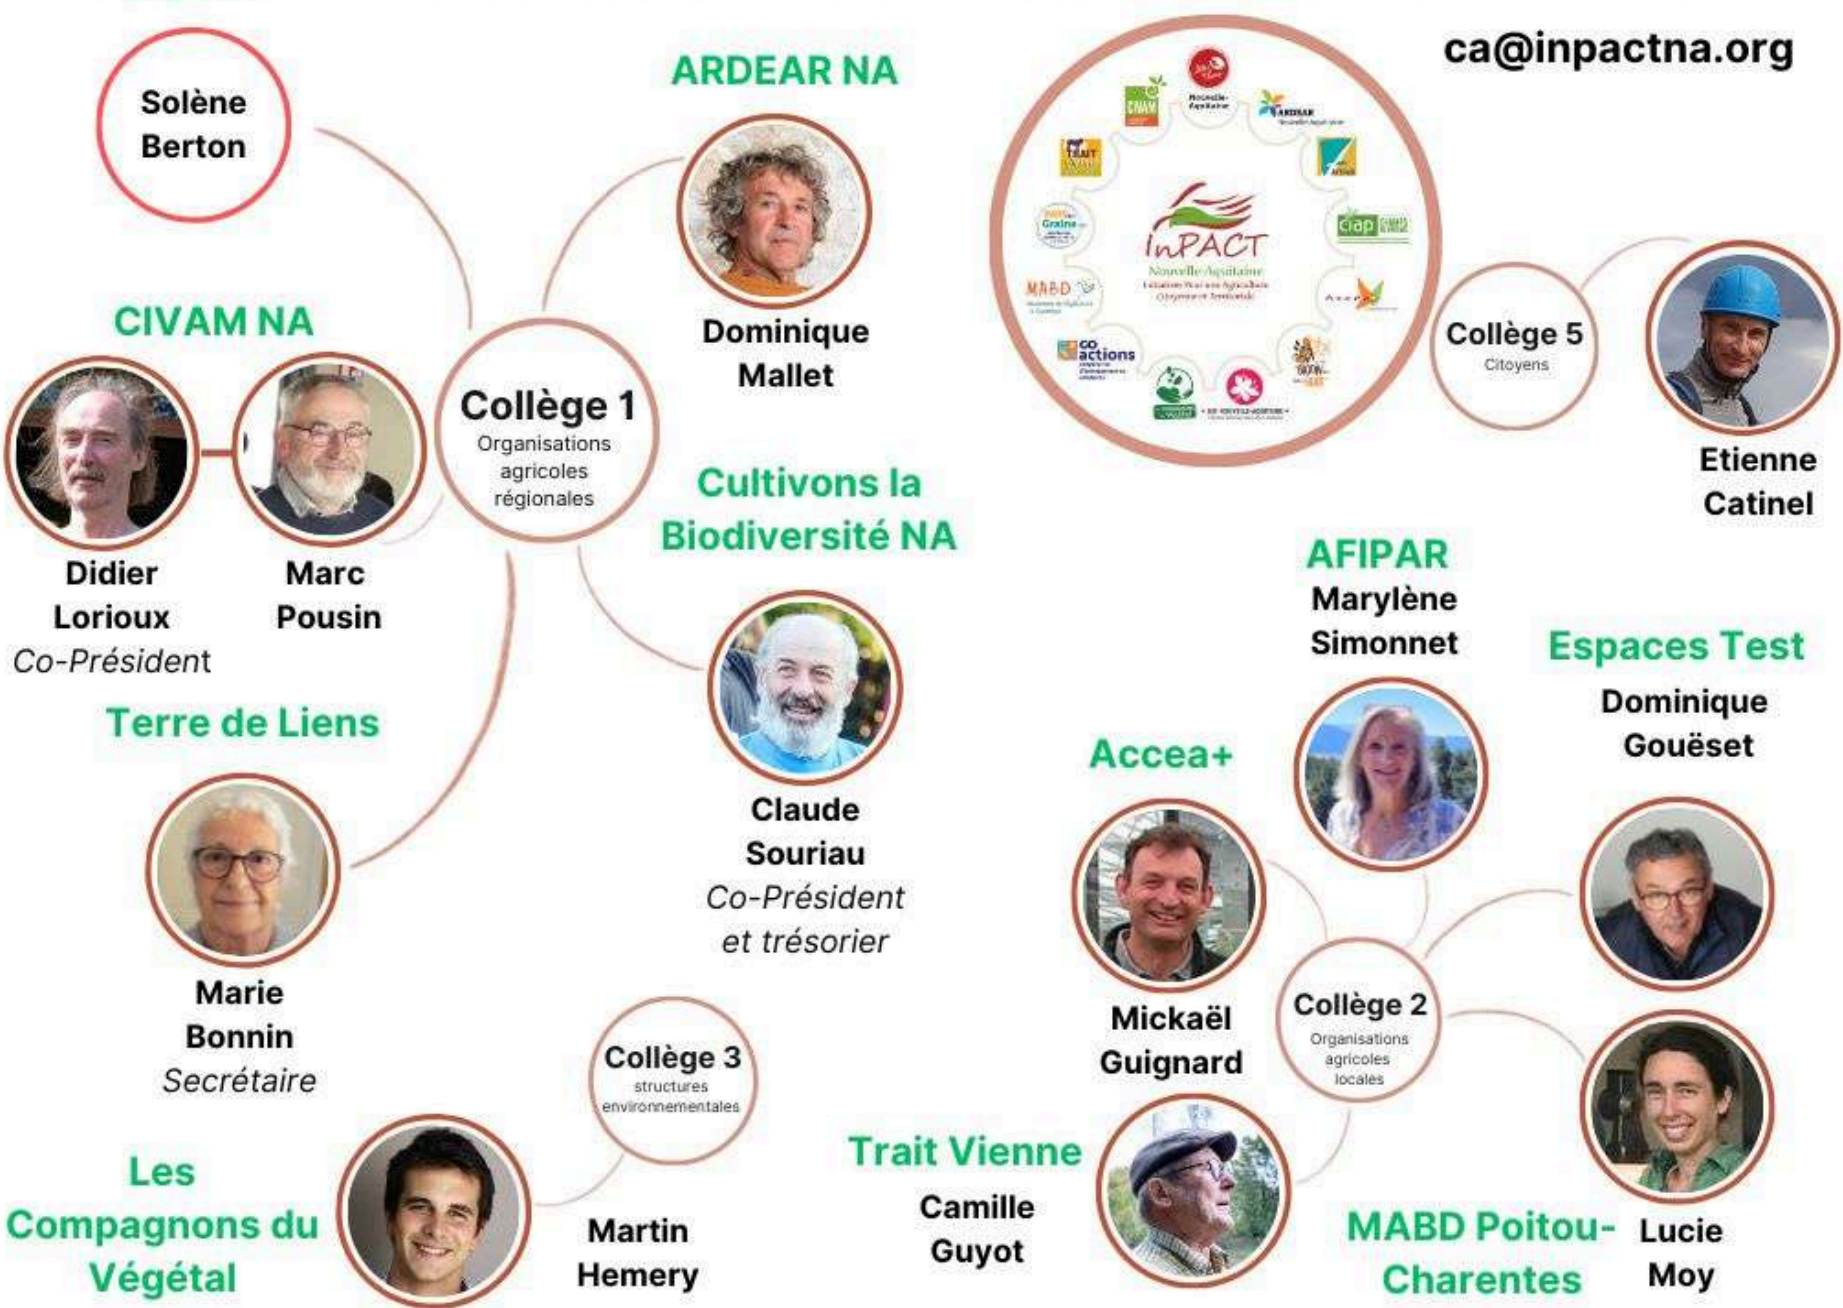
Solène Berton

ARDEAR NA

Dominique Mallet

ca@inpactna.org

InPACT Nouvelle-Aquitaine

Collège 5
Citoyens

Etienne Catinel

CIVAM NA

Didier Lorioux
Co-Président

Marc Pousin

Collège 1
Organisations agricoles régionales

Cultivons la Biodiversité NA

Claude Souriau
Co-Président et trésorier

Terre de Liens

Marie Bonnin
Secrétaire

AFIPAR
Marylène Simonnet

Espaces Test
Dominique Gouëset

Accea+

Mickaël Guignard

Collège 2
Organisations agricoles locales

Collège 3
structures environnementales

Les Compagnons du Végétal

Martin Hemery

Trait Vienne
Camille Guyot

MABD Poitou-Charentes

Lucie Moy